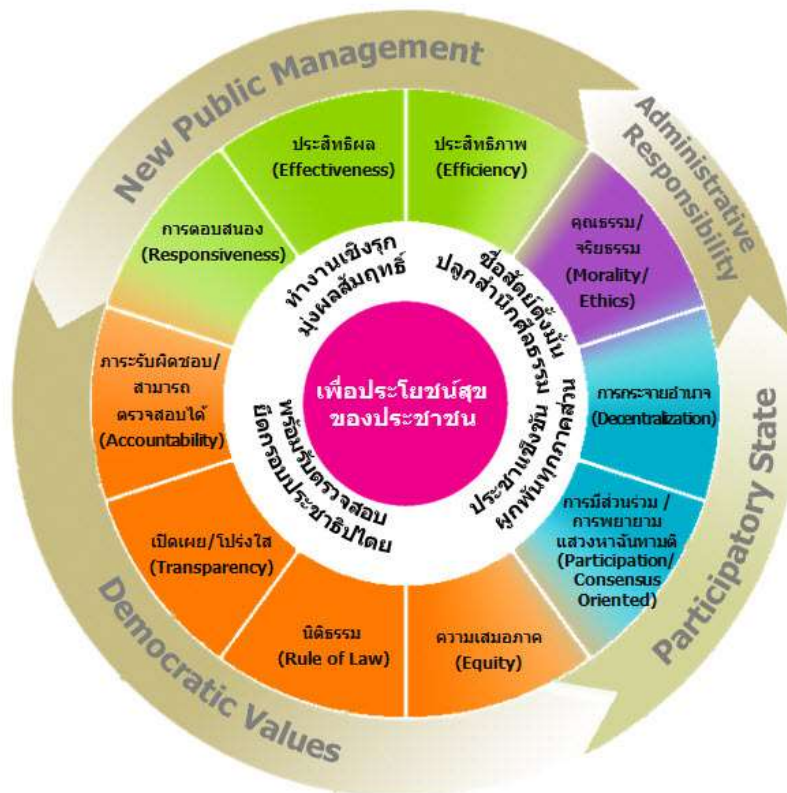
New Public Management

Administrative Responsibility

Participatory State

Democratic Values

ประสิทธิผล (Effectiveness)

ประสิทธิภาพ (Efficiency)

การตอบสนอง (Responsiveness)

คุณธรรม/จริยธรรม (Morality/Ethics)

ภาระรับผิดชอบ/สามารถตรวจสอบได้ (Accountability)

การกระจายอำนาจ (Decentralization)

เปิดเผย/โปร่งใส (Transparency)

การมีส่วนร่วม / การพยายามแสวงหาฉันทามติ (Participation/ Consensus Oriented)

นิติธรรม (Rule of Law)

ความเสมอภาค (Equity)

ทำงานเชิงรุก มุ่งผลสัมฤทธิ์

ซื่อสัตย์ตั้งมั่น ปลูกสำนึกคุณธรรม

ประชาชนเข้มแข็ง ผูกพันทุกภาคส่วน

พร้อมรับตรวจสอบ ยึดกรอบประชาธิปไตย

เพื่อประโยชน์สุขของประชาชน